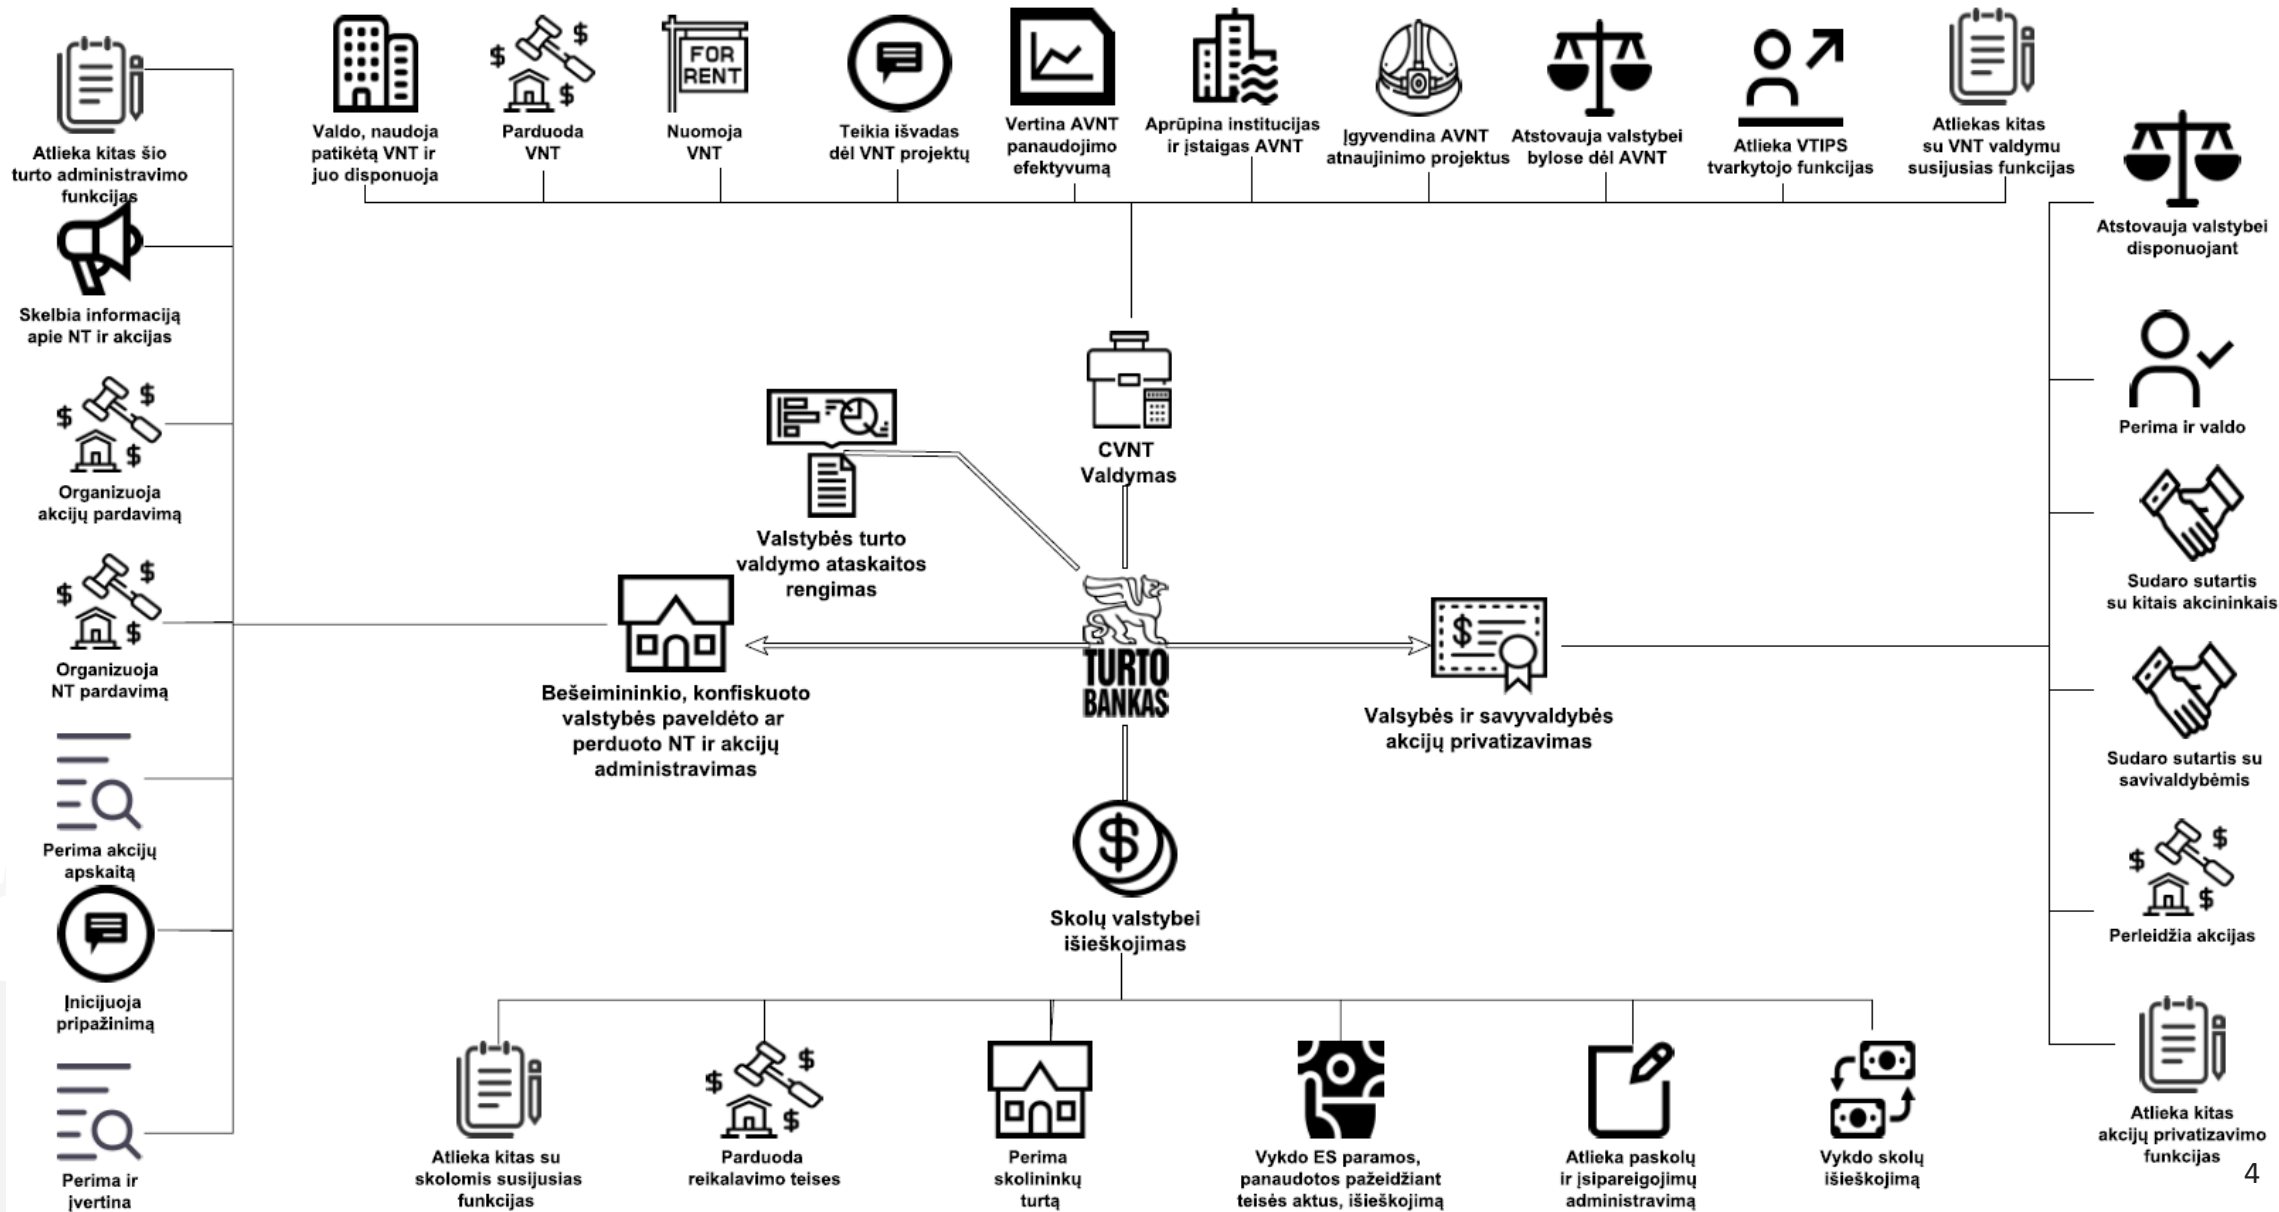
Valdo, naudoja patikėtą VNT ir juo disponuoja

Parduoda VNT

FOR RENT

Nuomoja VNT

Teikia išvadas dėl VNT projektų

Vertina AVNT panaudojimo efektyvumą

Aprūpina institucijas ir įstaigas AVNT

Įgyvendina AVNT atnaujinimo projektus

Atstovauja valstybei bylose dėl AVNT

Atlieka VTIPS tvarkytojo funkcijas

Atliekas kitas su VNT valdymu susijusias funkcijas

Atlieka kitas šio turto administravimo funkcijas

Skelbia informaciją apie NT ir akcijas

Organizuoja akcijų pardavimą

Organizuoja NT pardavimą

Perima akcijų apskaitą

Inicijuoja pripažinimą

Perima ir įvertina

CVNT Valdymas

Valstybės turto valdymo ataskaitos rengimas

TURTO BANKAS

Bešeimininkio, konfiskuoto valstybės paveldėto ar perduoto NT ir akcijų administravimas

Valsybės ir savyvaldybės akcijų privatizavimas

Skolų valstybei išieškojimas

Atstovauja valstybei disponuojant

Perima ir valdo

Sudaro sutartis su kitais akcininkais

Sudaro sutartis su savivaldybėmis

Perleidžia akcijas

Atlieka kitas akcijų privatizavimo funkcijas

Atlieka kitas su skolomis susijusias funkcijas

Parduoda reikalavimo teises

Perima skolininkų turtą

Vykdo ES paramos, panaudotos pažeidžiant teisės aktus, išieškojimą

Atlieka paskolų ir įsipareigojimų administravimą

Vykdo skolų išieškojimą

4